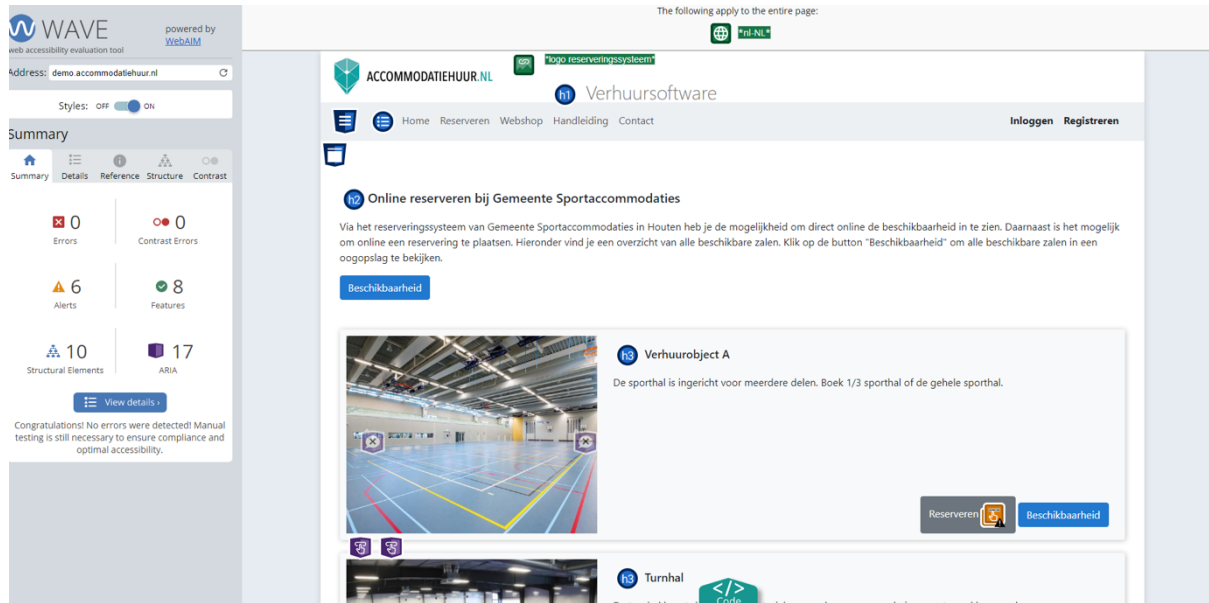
WAVE
web accessibility evaluation tool
powered by WebAIM

Address: demo.accommodatiehuur.nl

Styles: OFF ON

Summary

Summary Details Reference Structure Contrast

0
Errors

0
Contrast Errors

6
Alerts

8
Features

10
Structural Elements

17
ARIA

View details ›

Congratulations! No errors were detected! Manual testing is still necessary to ensure compliance and optimal accessibility.

The following apply to the entire page:

"nl-NL"

ACCOMMODATIEHUUR.NL

"logo reserveringssysteem"

h1 Verhuursoftware

Home Reserveren Webshop Handleiding Contact

Inloggen Registreren

h2 Online reserveren bij Gemeente Sportaccommodaties

Via het reserveringssysteem van Gemeente Sportaccommodaties in Houten heb je de mogelijkheid om direct online de beschikbaarheid in te zien. Daarnaast is het mogelijk om online een reservering te plaatsen. Hieronder vind je een overzicht van alle beschikbare zalen. Klik op de button "Beschikbaarheid" om alle beschikbare zalen in een oogopslag te bekijken.

Beschikbaarheid

h3 Verhuurobject A

De sporthal is ingericht voor meerdere delen. Boek 1/3 sporthal of de gehele sporthal.

Reserveren Beschikbaarheid

h3 Turnhal

Code